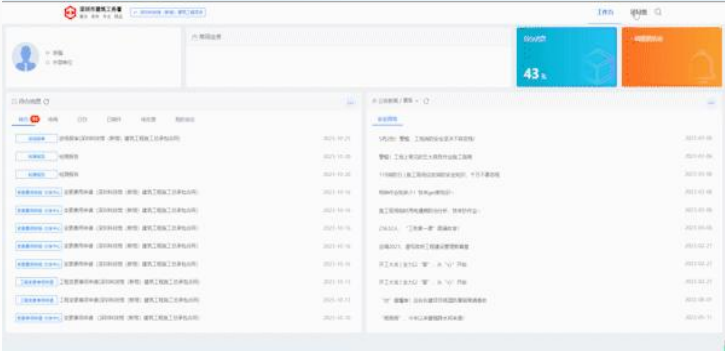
深圳市建筑工务署

工作台　项目库

部门
所属单位

常用应用

待办文档
43

待办事项

待办消息

待办　抄阅　已办　已阅　抄送　我的发起

深圳市建筑工务署（新增）建筑工程施工总承包合同　2023-05-25
经费报告　2023-05-26
经费报告　2023-05-26
变更费用申请（深圳市住房（新增）建筑工程施工总承包合同）　2023-05-16
变更费用申请（深圳市住房（新增）建筑工程施工总承包合同）　2023-05-16
变更费用申请（深圳市住房（新增）建筑工程施工总承包合同）　2023-05-16
变更费用申请（深圳市住房（新增）建筑工程施工总承包合同）　2023-05-16
变更费用申请（深圳市住房（新增）建筑工程施工总承包合同）　2023-05-16
变更费用申请（深圳市住房（新增）建筑工程施工总承包合同）　2023-05-16
工程变更费用申请（深圳市住房（新增）建筑工程施工总承包合同）　2023-05-15
工程变更费用申请（深圳市住房（新增）建筑工程施工总承包合同）　2023-05-15
工程变更费用申请（深圳市住房（新增）建筑工程施工总承包合同）　2023-05-15

工务新闻 / 通知

5月29日 警醒，工程建筑安全及关不能忽视　2023-05-30
警醒！工程上施工的三大原因作业施工漏洞　2023-05-30
11项期行业施工现场安全隐患，干万不要忽视　2023-05-26
特种作业安全的11 简单gas规范知识　2023-05-26
施工现场临时用电通用的安全，技术的作业　2023-05-26
ZTESA 「工务署一课」直播收录　2023-05-26
区域2023 建筑物施工现场全面管理整理　2023-05-23
开工大吉！全力以"赛"，从"心"开始　2023-05-22
开工大吉！全力以"赛"，从"心"开始　2023-05-22
"注" 建筑物，没有安全建设区域配套展期间展示　2023-05-21
"我我我"，今年工务署招待会开展　2023-05-21